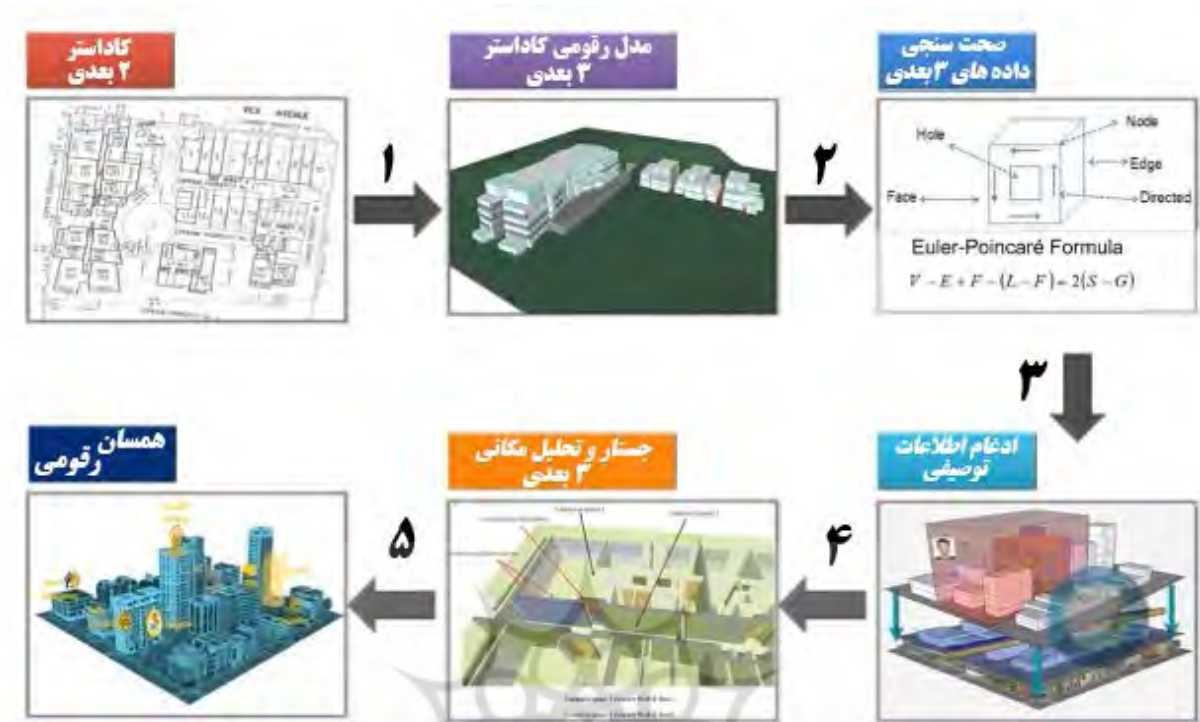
کاداستر
۲ بعدی

۱

مدل رقومی کاداستر
۳ بعدی

۲

صحت سنجی
داده های ۳بعدی

Hole
Node
Edge
Face
Directed

Euler-Poincaré Formula
$V - E + F - (L - F) = 2(S - G)$

۳

ادغام اطلاعات
توصیفی

۴

جستار و تحلیل مکانی
۳ بعدی

۵

همسان
رقومی